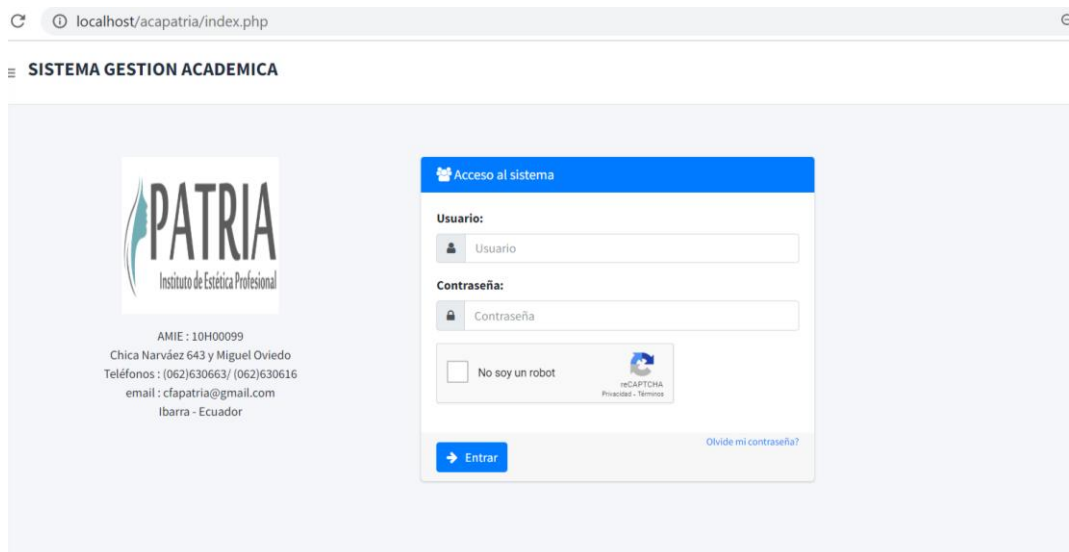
localhost/acapatria/index.php

SISTEMA GESTION ACADEMICA

PATRIA
Instituto de Estética Profesional

AMIE : 10H00099
Chica Narváez 643 y Miguel Oviedo
Teléfonos : (062)630663/ (062)630616
email : cfapatria@gmail.com
Ibarra - Ecuador

Acceso al sistema

Usuario:

Usuario

Contraseña:

Contraseña

No soy un robot
reCAPTCHA
Privacidad - Términos

Olvide mi contraseña?

Entrar